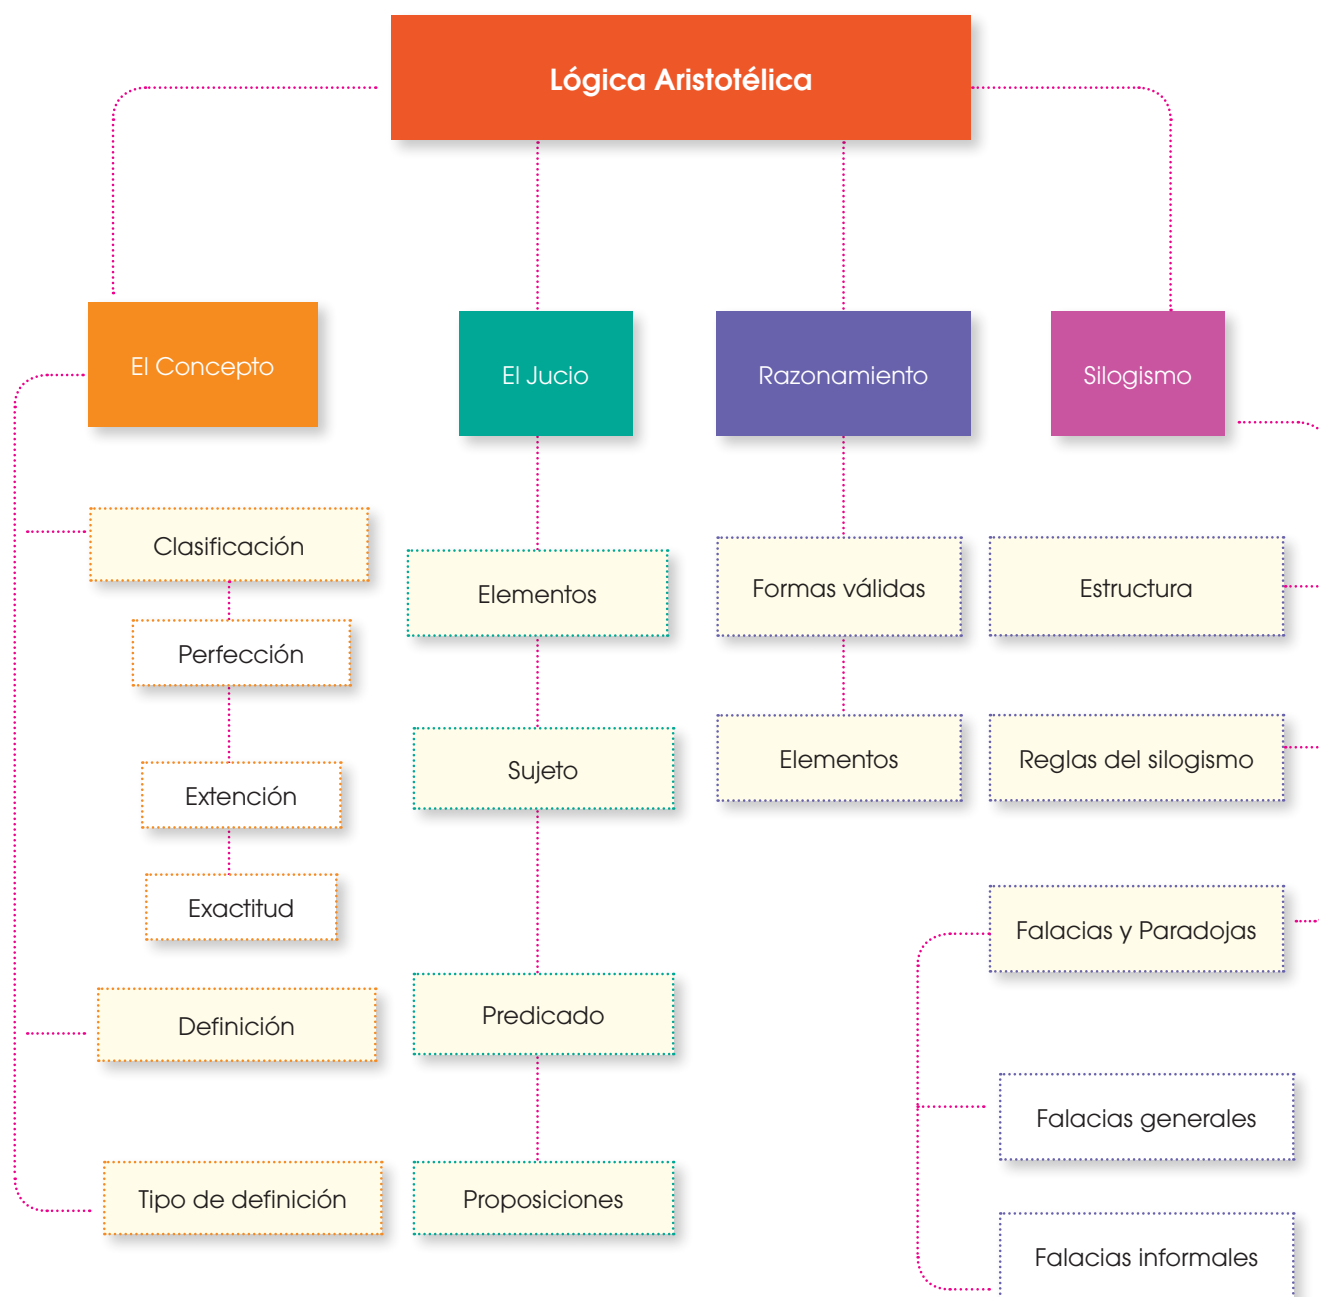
Lógica Aristotélica

El Concepto

El Jucio

Razonamiento

Silogismo

Clasificación

Perfección

Extención

Exactitud

Definición

Tipo de definición

Elementos

Sujeto

Predicado

Proposiciones

Formas válidas

Elementos

Estructura

Reglas del silogismo

Falacias y Paradojas

Falacias generales

Falacias informales